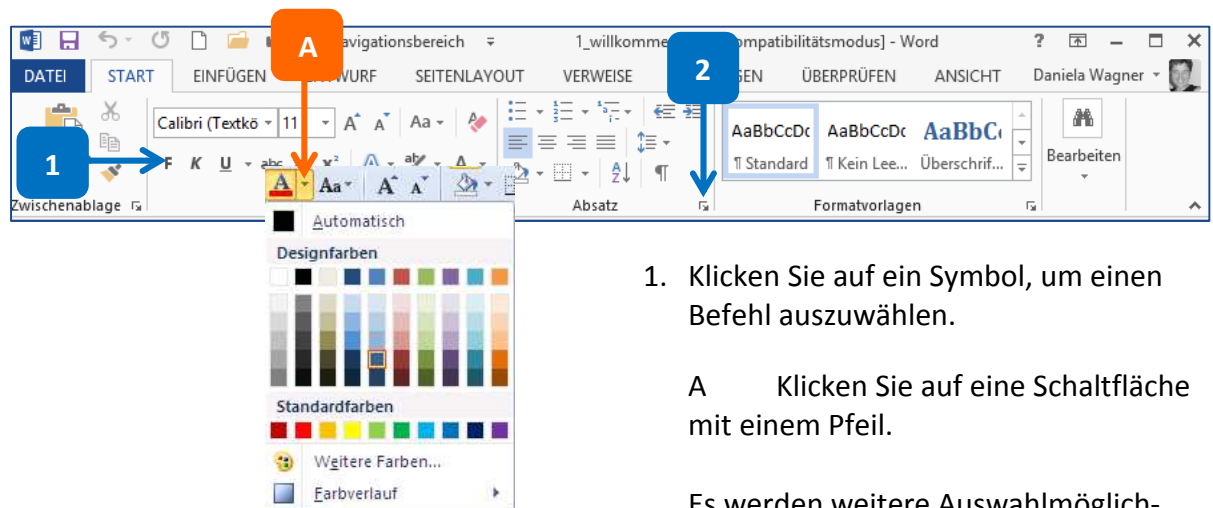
A

Navigationsbereich

1_willkomme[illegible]ompatibilitätsmodus] - Word

?

DATEI START EINFÜGEN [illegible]WURF SEITENLAYOUT VERWEISE

2

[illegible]GEN ÜBERPRÜFEN ANSICHT Daniela Wagner

Calibri (Textkö 11 Aa

1

F K U abc $x^2$

AaBbCcDc AaBbCcDc AaBbC

¶ Standard ¶ Kein Lee... Überschrif...

Bearbeiten

Zwischenablage Absatz Formatvorlagen

Aa A A

Automatisch

Designfarben

Standardfarben

Weitere Farben...

Farbverlauf

1. Klicken Sie auf ein Symbol, um einen Befehl auszuwählen.

A Klicken Sie auf eine Schaltfläche mit einem Pfeil.

Es werden weitere Auswahlmöglich-